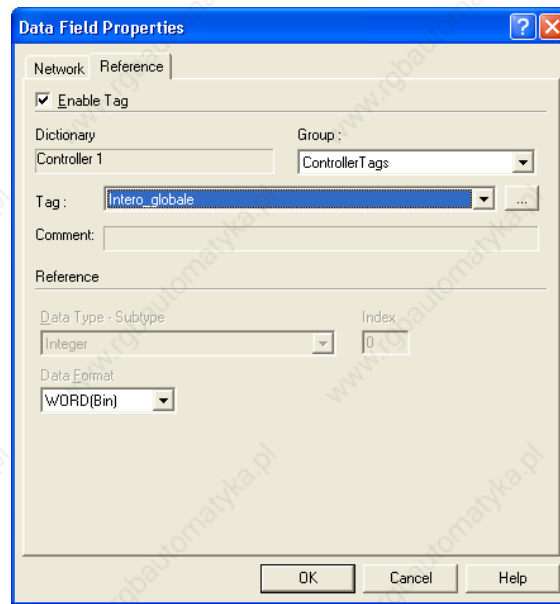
Data Field Properties

Network Reference

☑ Enable Tag

Dictionary
Controller 1

Group :
ControllerTags

Tag : Intero_globale ...

Comment:

Reference

Data Type - Subtype
Integer

Index
0

Data Format
WORD(Bin)

www.rgbautomatyka.pl

OK Cancel Help